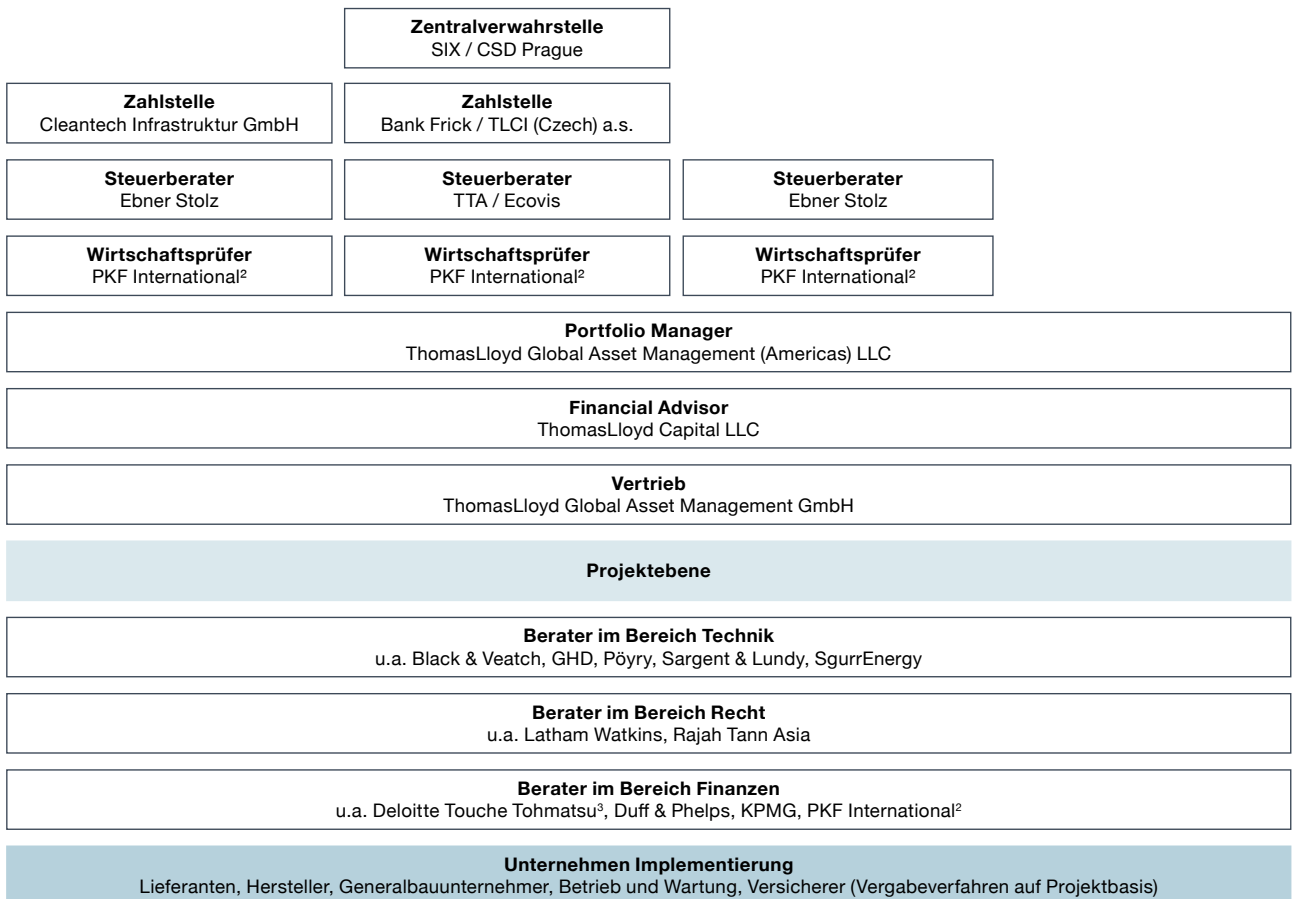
**Zentralverwahrstelle**
SIX / CSD Prague

**Zahlstelle**
Cleantech Infrastruktur GmbH

**Zahlstelle**
Bank Frick / TLCI (Czech) a.s.

**Steuerberater**
Ebner Stolz

**Steuerberater**
TTA / Ecovis

**Steuerberater**
Ebner Stolz

**Wirtschaftsprüfer**
PKF International²

**Wirtschaftsprüfer**
PKF International²

**Wirtschaftsprüfer**
PKF International²

**Portfolio Manager**
ThomasLloyd Global Asset Management (Americas) LLC

**Financial Advisor**
ThomasLloyd Capital LLC

**Vertrieb**
ThomasLloyd Global Asset Management GmbH

**Projektebene**

**Berater im Bereich Technik**
u.a. Black & Veatch, GHD, Pöyry, Sargent & Lundy, SgurrEnergy

**Berater im Bereich Recht**
u.a. Latham Watkins, Rajah Tann Asia

**Berater im Bereich Finanzen**
u.a. Deloitte Touche Tohmatsu³, Duff & Phelps, KPMG, PKF International²

**Unternehmen Implementierung**
Lieferanten, Hersteller, Generalbauunternehmer, Betrieb und Wartung, Versicherer (Vergabeverfahren auf Projektbasis)